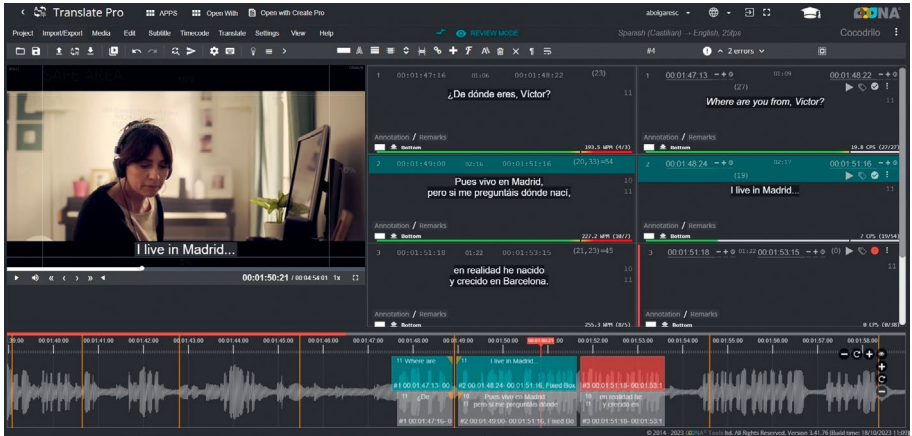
Translate Pro APPS Open With Open with Create Pro

abolgaresc OOONA

Project Import/Export Media Edit Subtitle Timecode Translate Settings View Help

REVIEW MODE

Spanish (Castilian) → English, 25fps

Cocodrilo

#4

2 errors

I live in Madrid...

00:01:50:21 / 00:04:54:01 1x

1 00:01:47:16 01:06 00:01:48:22 (23)

¿De dónde eres, Víctor?

11

Annotation / Remarks

Bottom

103.5 WPM (4/3)

2 00:01:49:00 02:16 00:01:51:16 (20,33)=54

Pues vivo en Madrid,
pero si me preguntáis dónde nací,

10

11

Annotation / Remarks

Bottom

227.2 WPM (30/7)

3 00:01:51:18 01:22 00:01:53:15 (21,23)=45

en realidad he nacido
y crecido en Barcelona.

11

11

Annotation / Remarks

Bottom

255.3 WPM (8/5)

1 00:01:47:13 01:09 00:01:48:22

(27)

Where are you from, Victor?

Annotation / Remarks

Bottom

19.8 CPS (27/27)

2 00:01:48:24 02:17 00:01:51:16

(19)

I live in Madrid...

Annotation / Remarks

Bottom

7 CPS (19/19)

3 00:01:51:18 01:22 00:01:53:15 (0)

Annotation / Remarks

Bottom

0 CPS (0/0)

00:01:40:00 00:01:41:00 00:01:42:00 00:01:43:00 00:01:44:00 00:01:45:00 00:01:46:00 00:01:47:00 00:01:48:00 00:01:49:00 00:01:50:00 00:01:51:00 00:01:52:00 00:01:53:00 00:01:54:00 00:01:55:00 00:01:56:00 00:01:57:00 00:01:58:00

11 Where are

#1 00:01:47:13- 00

11 I live in Madrid

#2 00:01:48:24- 00:01:51:16, Fixed Box

#3 00:01:51:18- 00:01:53:1

11 De

#1 00:01:47:16- 0

10 Pues vivo en Madrid
pero si me preguntáis dónde

#2 00:01:49:00- 00:01:51:16, Fixed Bo

10 en realidad he
y crecido en

#3 00:01:51:18- 00:01:53:1

© 2014 - 2023 OOONA® Tools ltd. All Rights Reserved, Version: 3.41.76 (Build time: 18/10/2023 11:07)